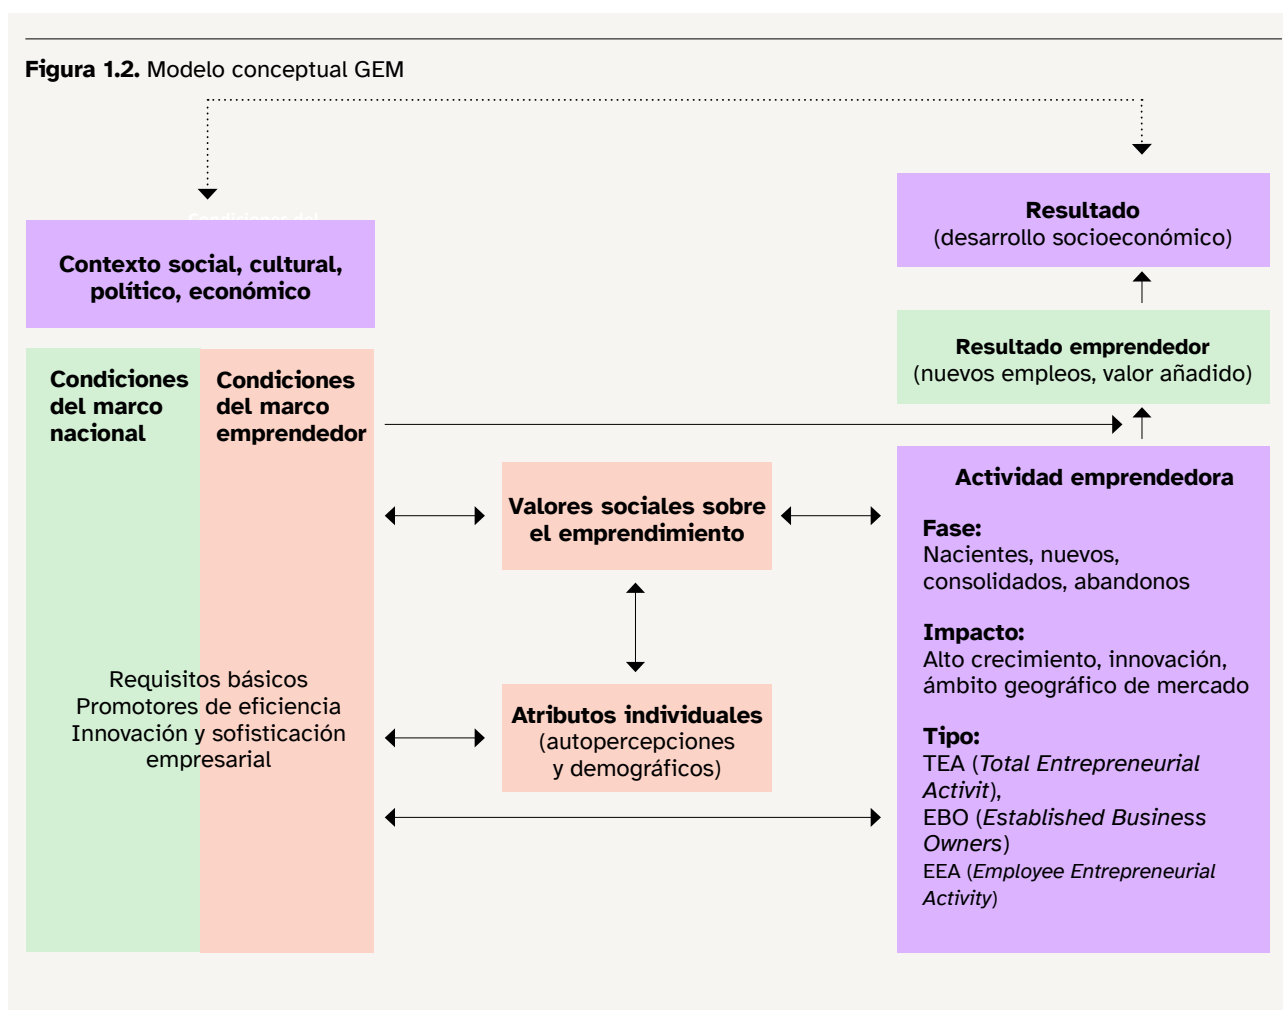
**Figura 1.2.** Modelo conceptual GEM

**Resultado**
(desarrollo socioeconómico)

**Contexto social, cultural, político, económico**

**Resultado emprendedor**
(nuevos empleos, valor añadido)

**Condiciones del marco nacional**

**Condiciones del marco emprendedor**

Requisitos básicos
Promotores de eficiencia
Innovación y sofisticación empresarial

**Valores sociales sobre el emprendimiento**

**Atributos individuales**
(autopercepciones y demográficos)

**Actividad emprendedora**

**Fase:**
Nacientes, nuevos, consolidados, abandonos

**Impacto:**
Alto crecimiento, innovación, ámbito geográfico de mercado

**Tipo:**
TEA (*Total Entrepreneurial Activit*),
EBO (*Established Business Owners*)
EEA (*Employee Entrepreneurial Activity*)